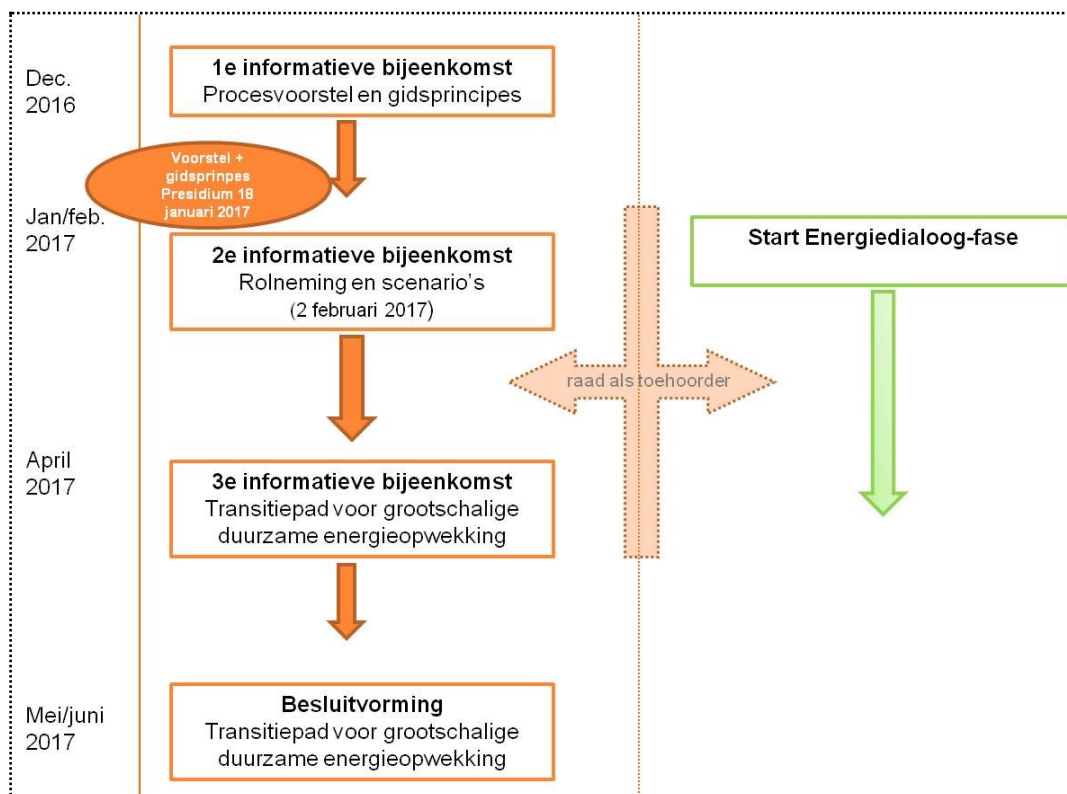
Dec. 2016

1e informatieve bijeenkomst
Procesvoorstel en gidsprincipes

Voorstel + gidsprinpes Presidium 18 januari 2017

Jan/feb. 2017

2e informatieve bijeenkomst
Rolneming en scenario's
(2 februari 2017)

Start Energiedialoog-fase

raad als toehoorder

April 2017

3e informatieve bijeenkomst
Transitiepad voor grootschalige duurzame energieopwekking

Mei/juni 2017

Besluitvorming
Transitiepad voor grootschalige duurzame energieopwekking